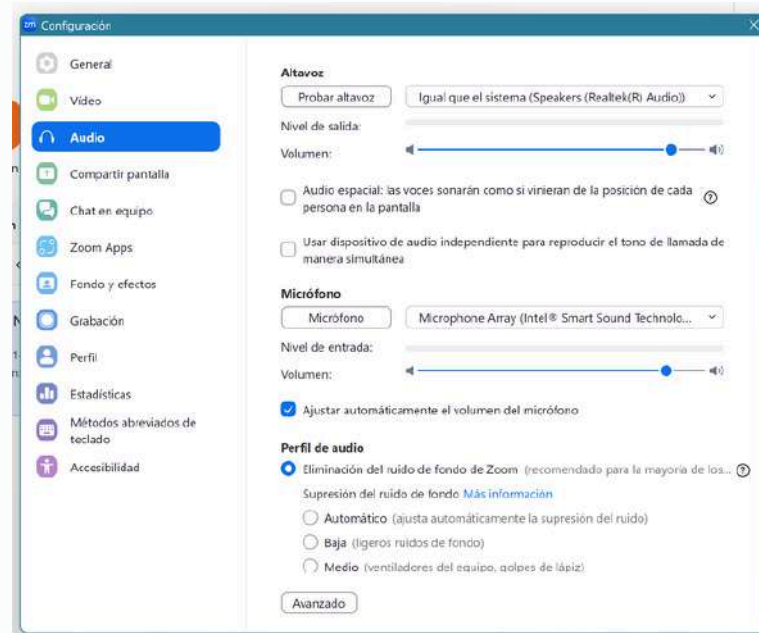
Configuración

General
Vídeo
Audio
Compartir pantalla
Chat en equipo
Zoom Apps
Fondo y efectos
Grabación
Perfil
Estadísticas
Métodos abreviados de teclado
Accesibilidad

Altavoz
Probar altavoz
Igual que el sistema (Speakers (Realtek(R) Audio))
Nivel de salida:
Volumen:

Audio espacial: las voces sonarán como si vinieran de la posición de cada persona en la pantalla

Usar dispositivo de audio independiente para reproducir el tono de llamada de manera simultánea

Micrófono
Micrófono
Microphone Array (Intel® Smart Sound Technolo...
Nivel de entrada:
Volumen:

Ajustar automáticamente el volumen del micrófono

Perfil de audio
Eliminación del ruido de fondo de Zoom (recomendado para la mayoría de los...
Supresión del ruido de fondo Más información
Automático (ajusta automáticamente la supresión del ruido)
Baja (ligeros ruidos de fondo)
Medio (ventiladores del equipo, golpes de lápiz)

Avanzado